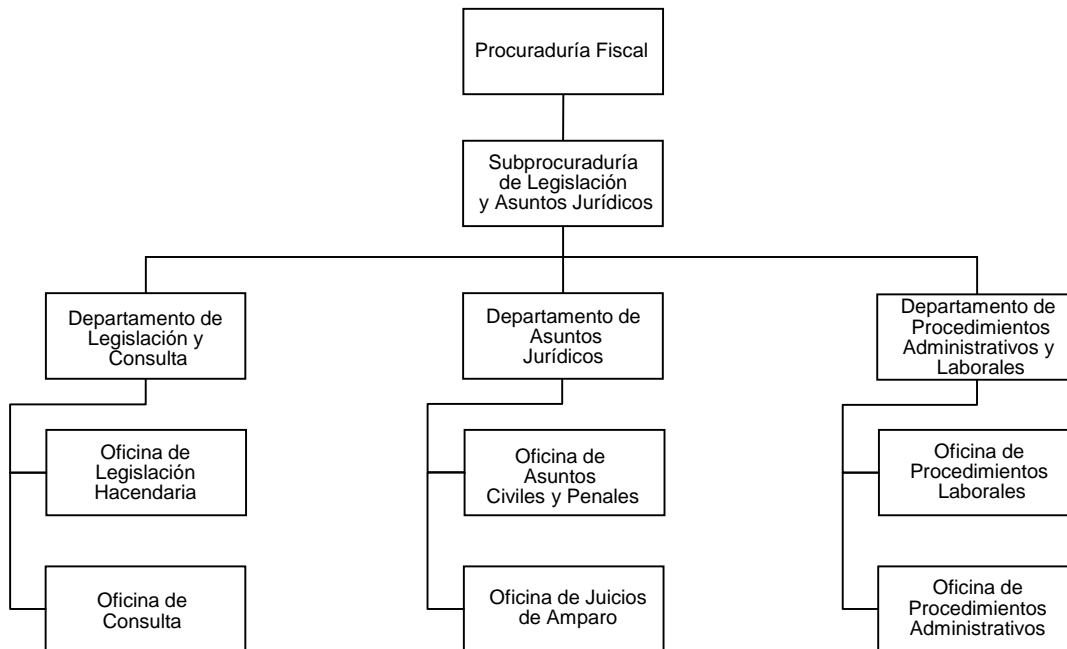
Procuraduría Fiscal

Subprocuraduría de Legislación y Asuntos Jurídicos

Departamento de Legislación y Consulta

Oficina de Legislación Hacendaria

Oficina de Consulta

Departamento de Asuntos Jurídicos

Oficina de Asuntos Civiles y Penales

Oficina de Juicios de Amparo

Departamento de Procedimientos Administrativos y Laborales

Oficina de Procedimientos Laborales

Oficina de Procedimientos Administrativos